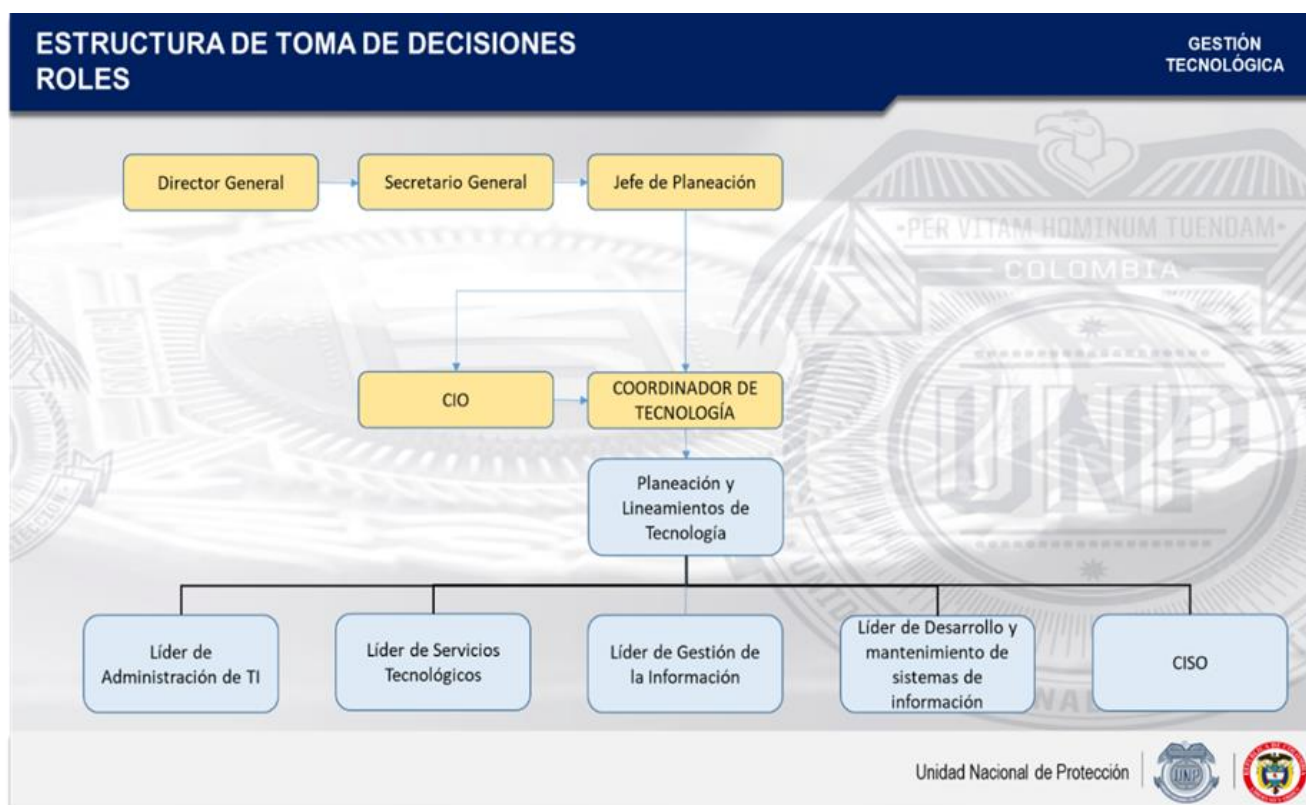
ESTRUCTURA DE TOMA DE DECISIONES
ROLES

GESTIÓN
TECNOLÓGICA

Director General

Secretario General

Jefe de Planeación

CIO

COORDINADOR DE TECNOLOGÍA

Planeación y Lineamientos de Tecnología

Líder de Administración de TI

Líder de Servicios Tecnológicos

Líder de Gestión de la Información

Líder de Desarrollo y mantenimiento de sistemas de información

CISO

·PER VITAM HOMINUM TUENDAM·
COLOMBIA
UNP

Unidad Nacional de Protección